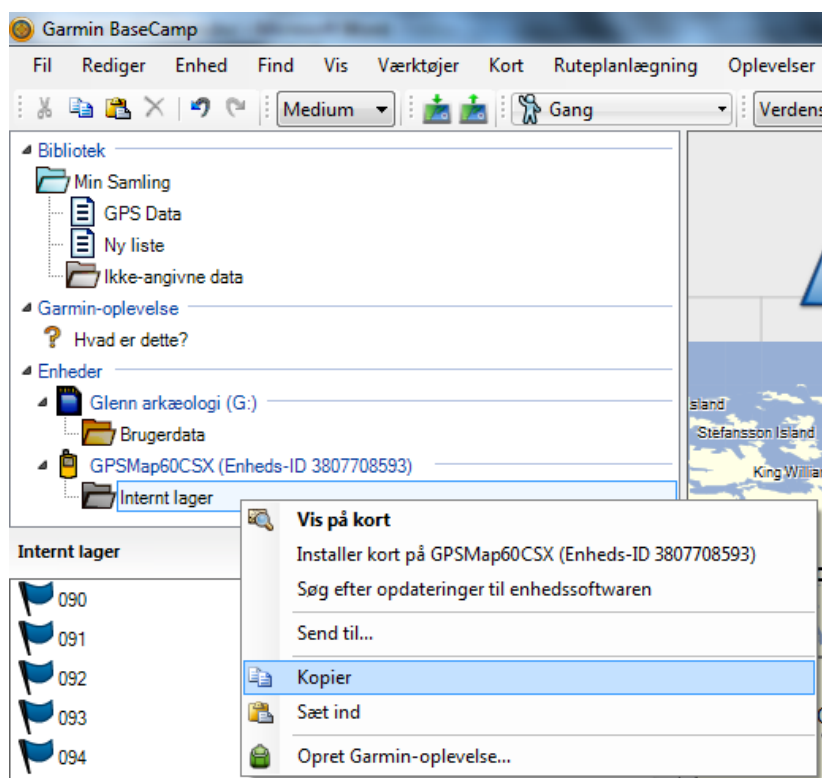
Garmin BaseCamp

Fil Rediger Enhed Find Vis Værktøjer Kort Ruteplanlægning Oplevelser

Medium Gang Verdens

Bibliotek
Min Samling
GPS Data
Ny liste
Ikke-angivne data
Garmin-oplevelse
Hvad er dette?
Enheder
Glenn arkæologi (G:)
Brugerdata
GPSMap60CSX (Enheds-ID 3807708593)
Internt lager

Internt lager
090
091
092
093
094

sland
Stefansson Island
King Willia

Vis på kort
Installer kort på GPSMap60CSX (Enheds-ID 3807708593)
Søg efter opdateringer til enhedssoftwaren
Send til...
Kopier
Sæt ind
Opret Garmin-oplevelse...